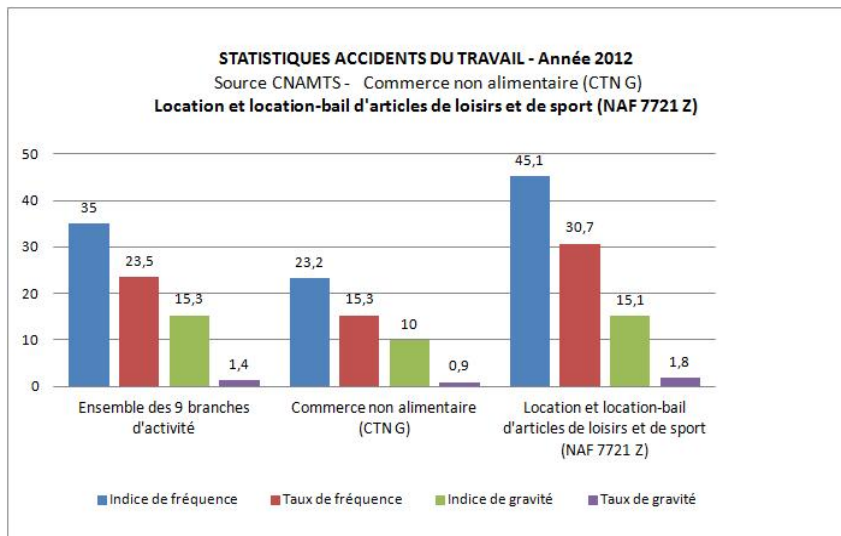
STATISTIQUES ACCIDENTS DU TRAVAIL - Année 2012
Source CNAMTS - Commerce non alimentaire (CTN G)
Location et location-bail d'articles de loisirs et de sport (NAF 7721 Z)

50
40
30
20
10
0

35
23,5
15,3
1,4
23,2
15,3
10
0,9
45,1
30,7
15,1
1,8

Ensemble des 9 branches d'activité
Commerce non alimentaire (CTN G)
Location et location-bail d'articles de loisirs et de sport (NAF 7721 Z)

Indice de fréquence
Taux de fréquence
Indice de gravité
Taux de gravité